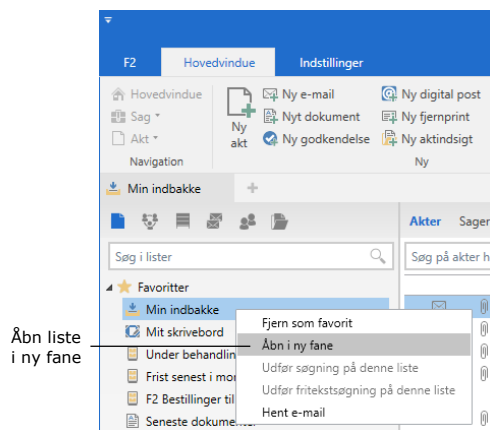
F2
Hovedvindue
Indstillinger

Hovedvindue
Sag
Akt
Navigation

Ny akt
Ny e-mail
Nyt dokument
Ny godkendelse
Ny digital post
Ny fjernprint
Ny aktindsigt
Ny

Min indbakke
+

Søg i lister

Favoritter
Min indbakke
Mit skrivebord
Under behandlin
Frist senest i mo
F2 Bestillinger til
Seneste dokumen

Akter
Sager
Søg på akter h

Fjern som favorit
Åbn i ny fane
Udfør søgning på denne liste
Udfør fritekstsøgning på denne liste
Hent e-mail

Åbn liste i ny fane